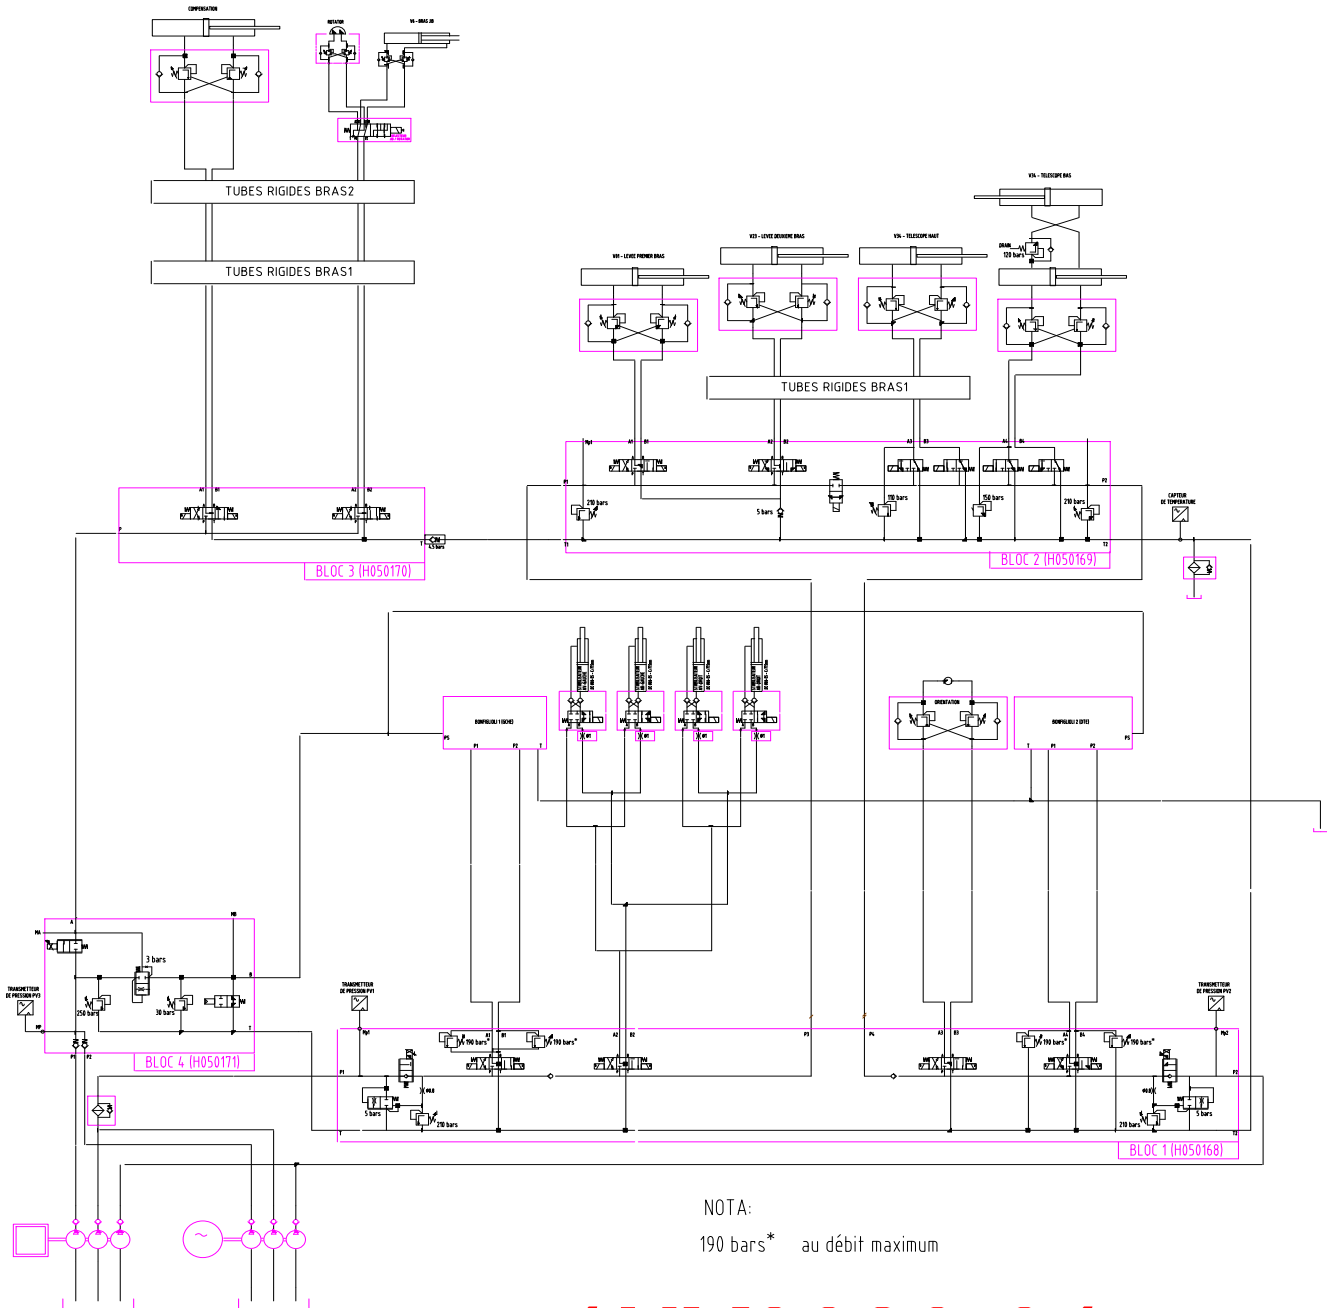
COMPENSATION

ROTATOR

V4 - BRAS 2B

TUBES RIGIDES BRAS2

TUBES RIGIDES BRAS1

V14 - TELESCOPE BAS

V23 - LEVEE DEUXIEME BRAS

V14 - TELESCOPE HAUT

V01 - LEVEE PREMIER BRAS

DRAIN
120 bars

TUBES RIGIDES BRAS1

A1 B1
A2 B2
A3 B3
A4 B4

210 bars

5 bars

110 bars

150 bars

210 bars

CAPTEUR DE TEMPERATURE

4,5 bars

BLOC 3 (H050170)

BLOC 2 (H050169)

ORIENTATION

3 bars

250 bars

30 bars

TRANSMETTEUR DE PRESSION PV3

TRANSMETTEUR DE PRESSION PV1

TRANSMETTEUR DE PRESSION PV2

BLOC 4 (H050171)

190 bars*

190 bars*

5 bars

210 bars

190 bars*

190 bars*

210 bars

5 bars

BLOC 1 (H050168)

NOTA:

190 bars* au débit maximum